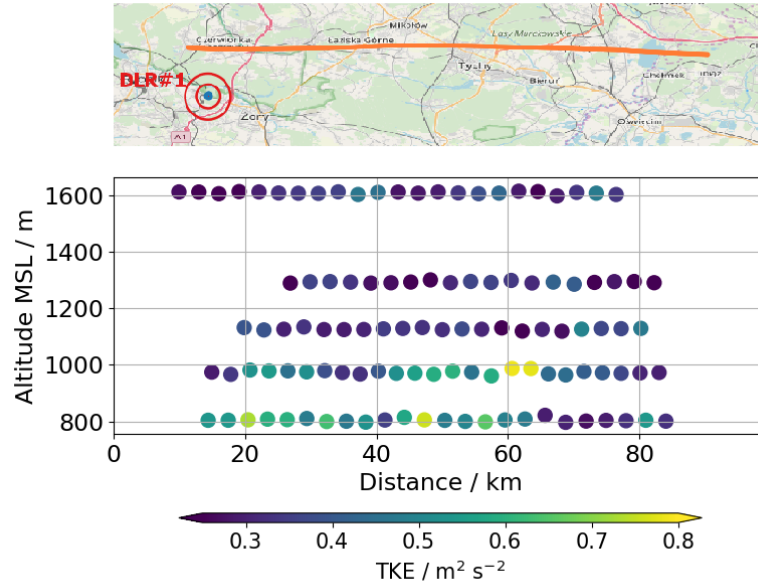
Czerwionka
Łaziska Górne
Mikołów
Las Murckowski
Tychy
Bieruń
Chełmek
Oświęcim
Żory
A1
DLR#1

Altitude MSL / m
1600
1400
1200
1000
800
0
20
40
60
80
Distance / km

0.3
0.4
0.5
0.6
0.7
0.8
TKE / m$^2$ s$^{-2}$